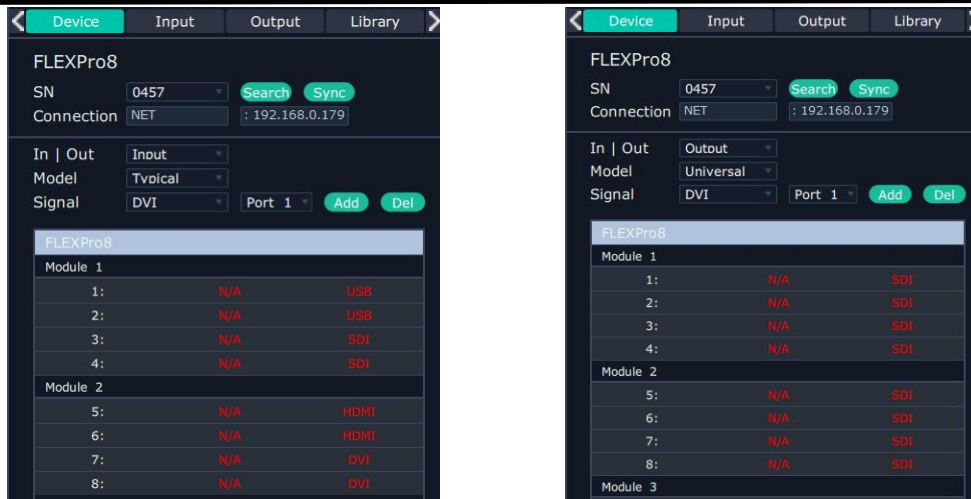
Device | Input | Output | Library

FLEXPro8
SN 0457 Search Sync
Connection NET : 192.168.0.179

In | Out Input
Model Typical
Signal DVI Port 1 Add Del

| FLEXPro8 | | |
|---|---|---|
| Module 1 | | |
| 1: | N/A | USB |
| 2: | N/A | USB |
| 3: | N/A | SDI |
| 4: | N/A | SDI |
| Module 2 | | |
| 5: | N/A | HDMI |
| 6: | N/A | HDMI |
| 7: | N/A | DVI |
| 8: | N/A | DVI |

Device | Input | Output | Library

FLEXPro8
SN 0457 Search Sync
Connection NET : 192.168.0.179

In | Out Output
Model Universal
Signal DVI Port 1 Add Del

| FLEXPro8 | | |
|---|---|---|
| Module 1 | | |
| 1: | N/A | SDI |
| 2: | N/A | SDI |
| 3: | N/A | SDI |
| 4: | N/A | SDI |
| Module 2 | | |
| 5: | N/A | SDI |
| 6: | N/A | SDI |
| 7: | N/A | SDI |
| 8: | N/A | SDI |
| Module 3 | | |